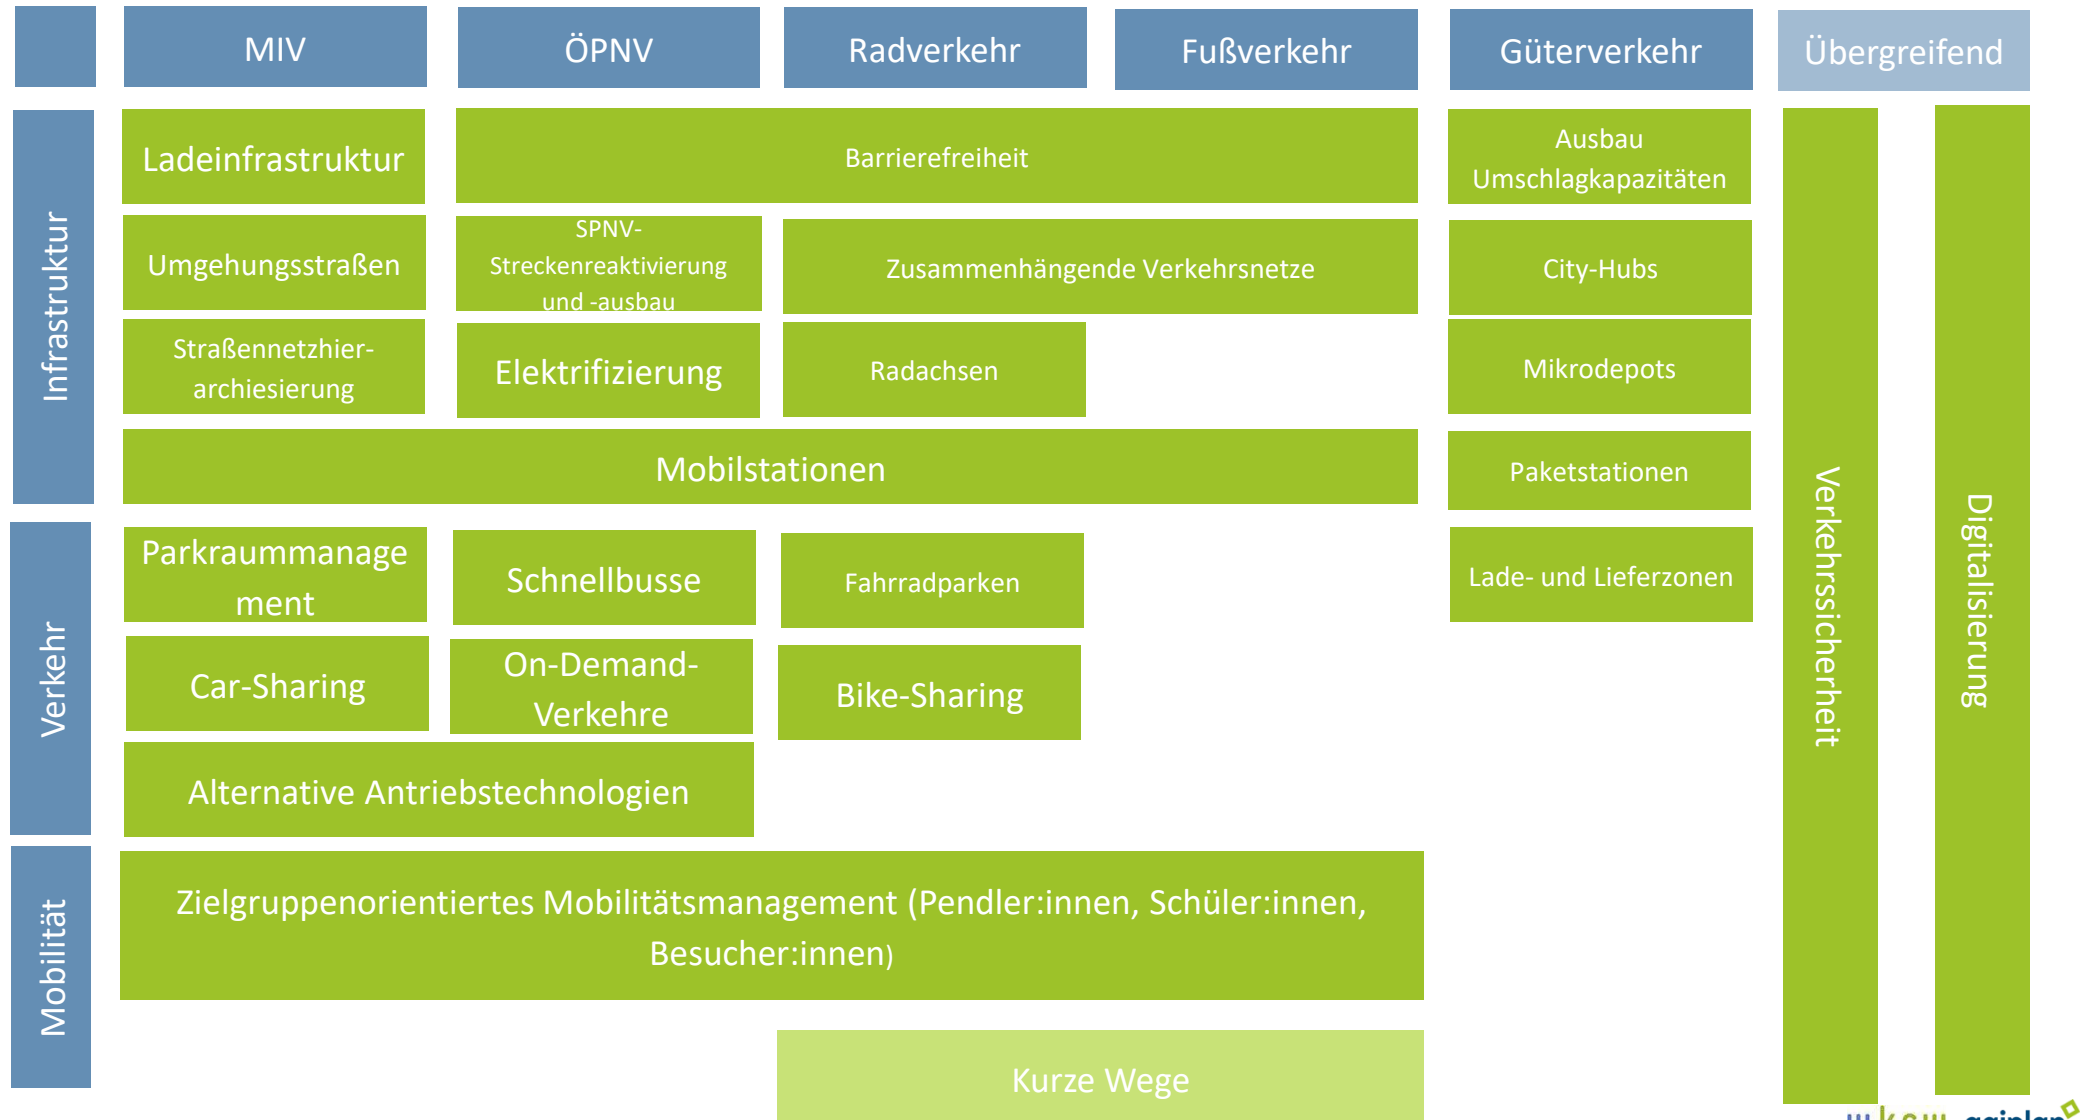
| | MIV | ÖPNV | Radverkehr | Fußverkehr | Güterverkehr | Übergreifend |
|---|---|---|---|---|---|---|

Infrastruktur

Ladeinfrastruktur

Barrierefreiheit

Ausbau Umschlagkapazitäten

Umgehungsstraßen

SPNV-Streckenreaktivierung und -ausbau

Zusammenhängende Verkehrsnetze

City-Hubs

Straßennetzhierarchiesierung

Elektrifizierung

Radachsen

Mikrodepots

Mobilstationen

Paketstationen

Verkehr

Parkraummanagement

Schnellbusse

Fahrradparken

Lade- und Lieferzonen

Car-Sharing

On-Demand-Verkehre

Bike-Sharing

Alternative Antriebstechnologien

Mobilität

Zielgruppenorientiertes Mobilitätsmanagement (Pendler:innen, Schüler:innen, Besucher:innen)

Kurze Wege

Verkehrssicherheit

Digitalisierung

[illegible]